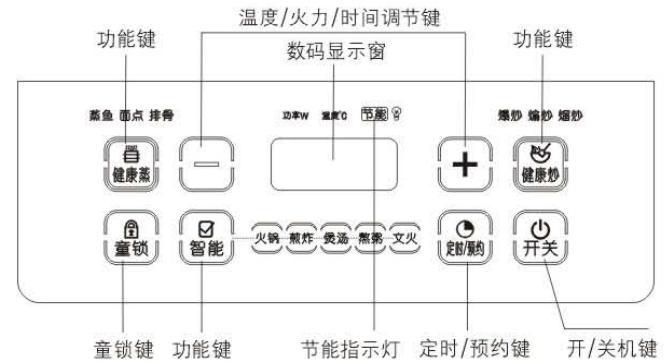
温度/火力/时间调节键

功能键

数码显示窗

功能键

蒸鱼 面点 排骨

功率W 温度℃ 节能

爆炒 煸炒 焗炒

健康蒸

—

+

健康炒

童锁

智能

火锅 煎炸 煲汤 煮粥 文火

定时/预约

开关

童锁键 功能键

节能指示灯

定时/预约键

开/关机键